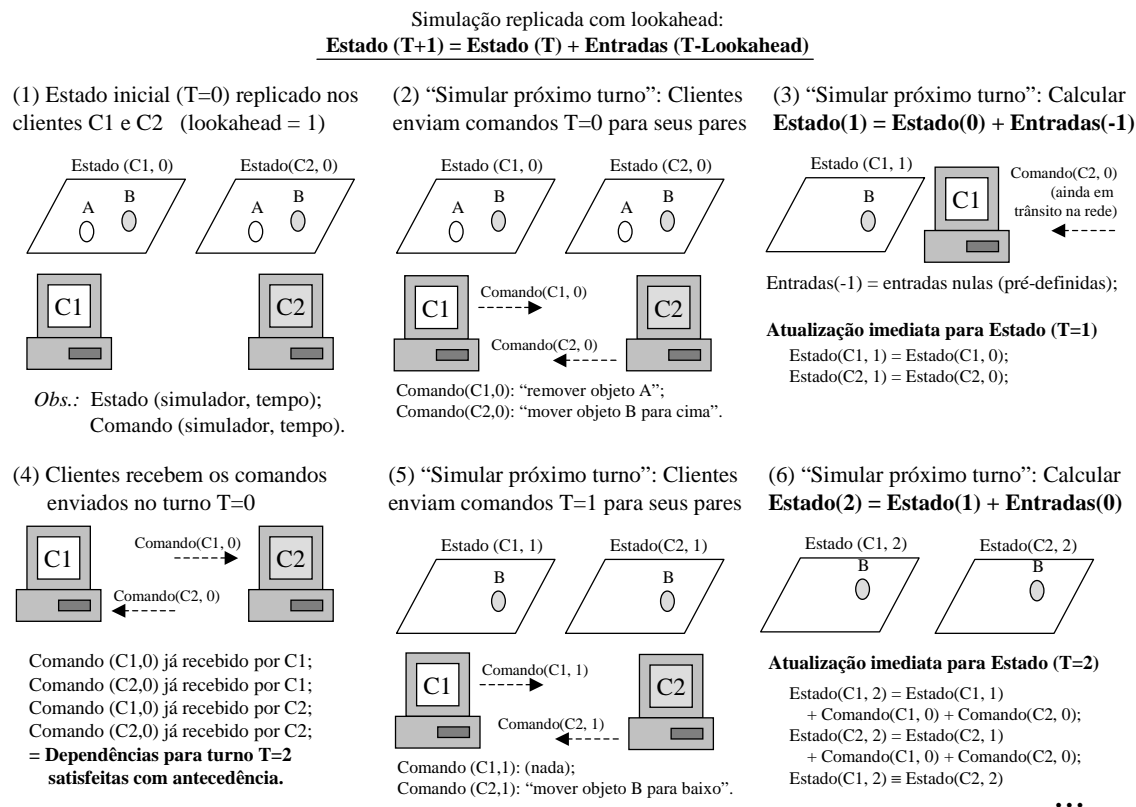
Simulação replicada com lookahead:
**Estado (T+1) = Estado (T) + Entradas (T-Lookahead)**

(1) Estado inicial (T=0) replicado nos clientes C1 e C2 (lookahead = 1)

Estado (C1, 0)
A B
Estado(C2, 0)
A B
C1
C2

*Obs.:* Estado (simulador, tempo);
Comando (simulador, tempo).

(2) "Simular próximo turno": Clientes enviam comandos T=0 para seus pares

Estado (C1, 0)
A B
Estado (C2, 0)
A B
C1
Comando(C1, 0)
C2
Comando(C2, 0)

Comando(C1,0): "remover objeto A";
Comando(C2,0): "mover objeto B para cima".

(3) "Simular próximo turno": Calcular **Estado(1) = Estado(0) + Entradas(-1)**

Estado (C1, 1)
B
C1
Comando(C2, 0) (ainda em trânsito na rede)

Entradas(-1) = entradas nulas (pré-definidas);

**Atualização imediata para Estado (T=1)**
Estado(C1, 1) = Estado(C1, 0);
Estado(C2, 1) = Estado(C2, 0);

(4) Clientes recebem os comandos enviados no turno T=0

C1
Comando(C1, 0)
C2
Comando(C2, 0)

Comando (C1,0) já recebido por C1;
Comando (C2,0) já recebido por C1;
Comando (C1,0) já recebido por C2;
Comando (C2,0) já recebido por C2;
**= Dependências para turno T=2 satisfeitas com antecedência.**

(5) "Simular próximo turno": Clientes enviam comandos T=1 para seus pares

Estado (C1, 1)
B
Estado(C2, 1)
B
C1
Comando(C1, 1)
C2
Comando(C2, 1)

Comando (C1,1): (nada);
Comando (C2,1): "mover objeto B para baixo".

(6) "Simular próximo turno": Calcular **Estado(2) = Estado(1) + Entradas(0)**

Estado (C1, 2)
B
Estado(C2, 2)
B

**Atualização imediata para Estado (T=2)**
Estado(C1, 2) = Estado(C1, 1)
+ Comando(C1, 0) + Comando(C2, 0);
Estado(C2, 2) = Estado(C2, 1)
+ Comando(C1, 0) + Comando(C2, 0);
Estado(C1, 2) ≡ Estado(C2, 2)

...